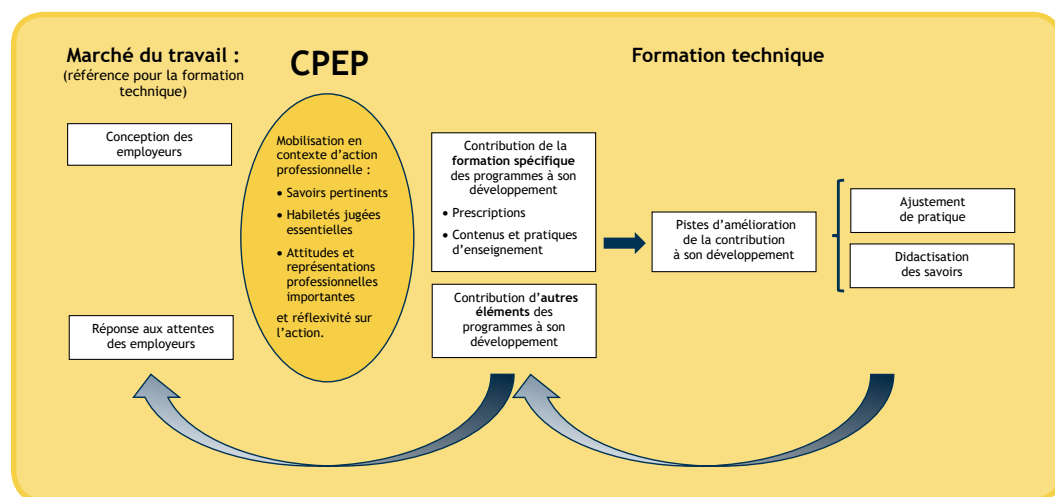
Marché du travail :
(référence pour la formation technique)

CPEP

Formation technique

Conception des employeurs

Mobilisation en contexte d'action professionnelle :
• Savoirs pertinents
• Habiletés jugées essentielles
• Attitudes et représentations professionnelles importantes
et réflexivité sur l'action.

Contribution de la **formation spécifique** des programmes à son développement
• Prescriptions
• Contenus et pratiques d'enseignement

Pistes d'amélioration de la contribution à son développement

Ajustement de pratique

Didactisation des savoirs

Contribution d'**autres éléments** des programmes à son développement

Réponse aux attentes des employeurs